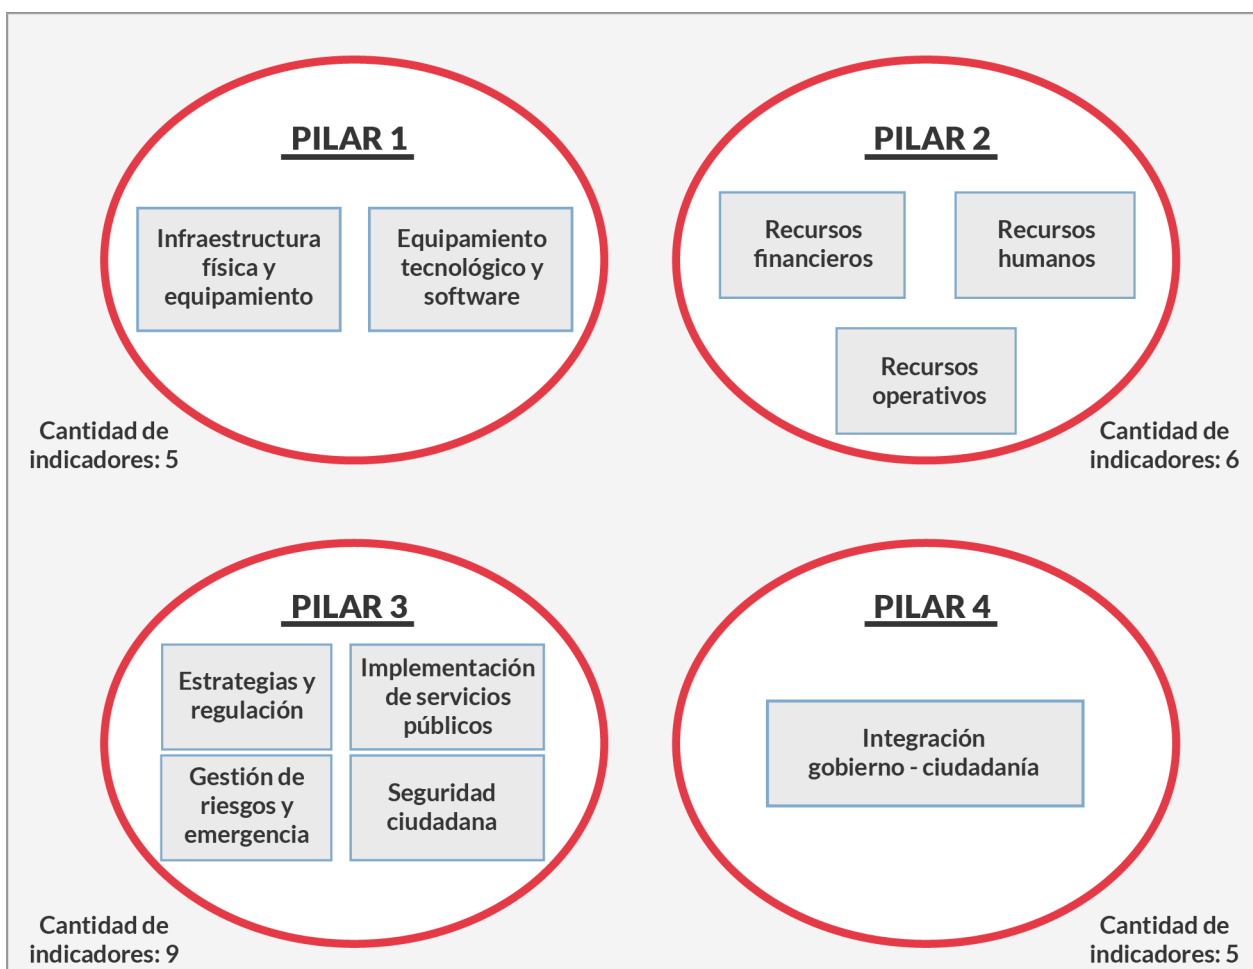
PILAR 1

Infraestructura física y equipamiento

Equipamiento tecnológico y software

Cantidad de indicadores: 5

PILAR 2

Recursos financieros

Recursos humanos

Recursos operativos

Cantidad de indicadores: 6

PILAR 3

Estrategias y regulación

Implementación de servicios públicos

Gestión de riesgos y emergencia

Seguridad ciudadana

Cantidad de indicadores: 9

PILAR 4

Integración gobierno - ciudadanía

Cantidad de indicadores: 5